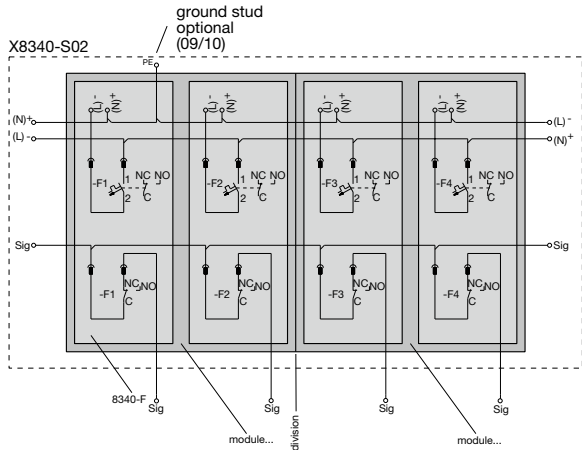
ground stud optional (09/10)

X8340-S02

PE

- (L) + (N)

- (L) + (N)

- (L) + (N)

- (L) + (N)

(N)+

(L) -

(L) -

(N)+

1 NC NO

-F1

2 C

1 NC NO

-F2

2 C

1 NC NO

-F3

2 C

1 NC NO

-F4

2 C

Sig

Sig

NC NO

-F1

C

NC NO

-F2

C

NC NO

-F3

C

NC NO

-F4

C

8340-F

Sig

Sig

Sig

Sig

module...

division

module...